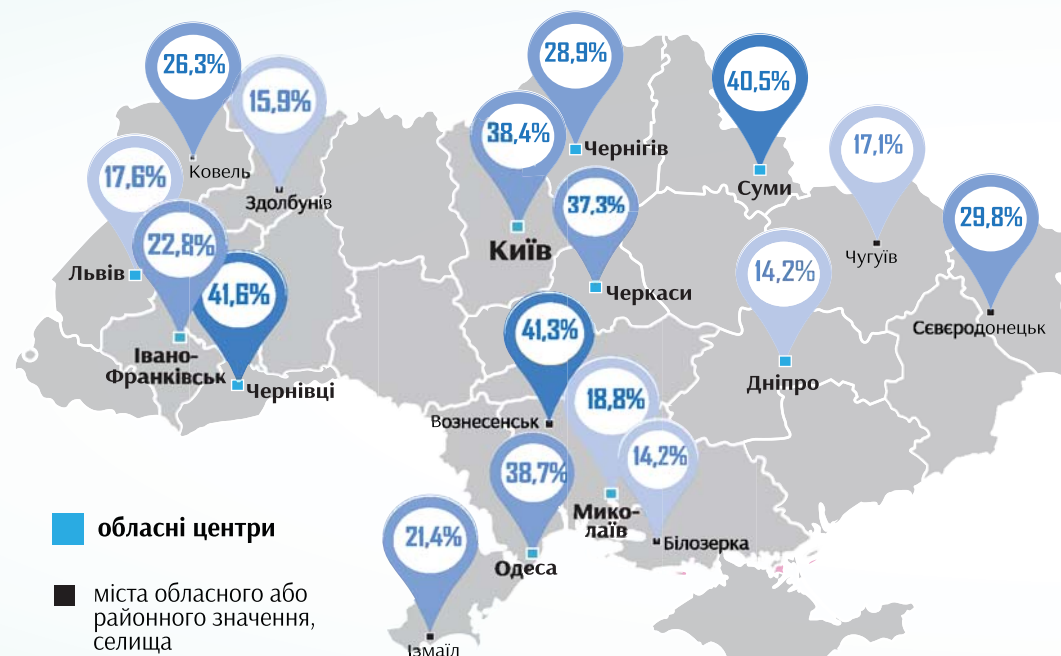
26,3%
Ковель
15,9%
Здолбунів
17,6%
Львів
22,8%
41,6%
Івано-Франківськ
Чернівці
28,9%
38,4%
Чернігів
Київ
37,3%
Черкаси
40,5%
Суми
17,1%
Чугуїв
29,8%
Сєвєродонецьк
14,2%
Дніпро
41,3%
Вознесенськ
18,8%
14,2%
38,7%
Миколаїв
Білозерка
Одеса
21,4%
Ізмаїл

обласні центри

міста обласного або районного значення, селища